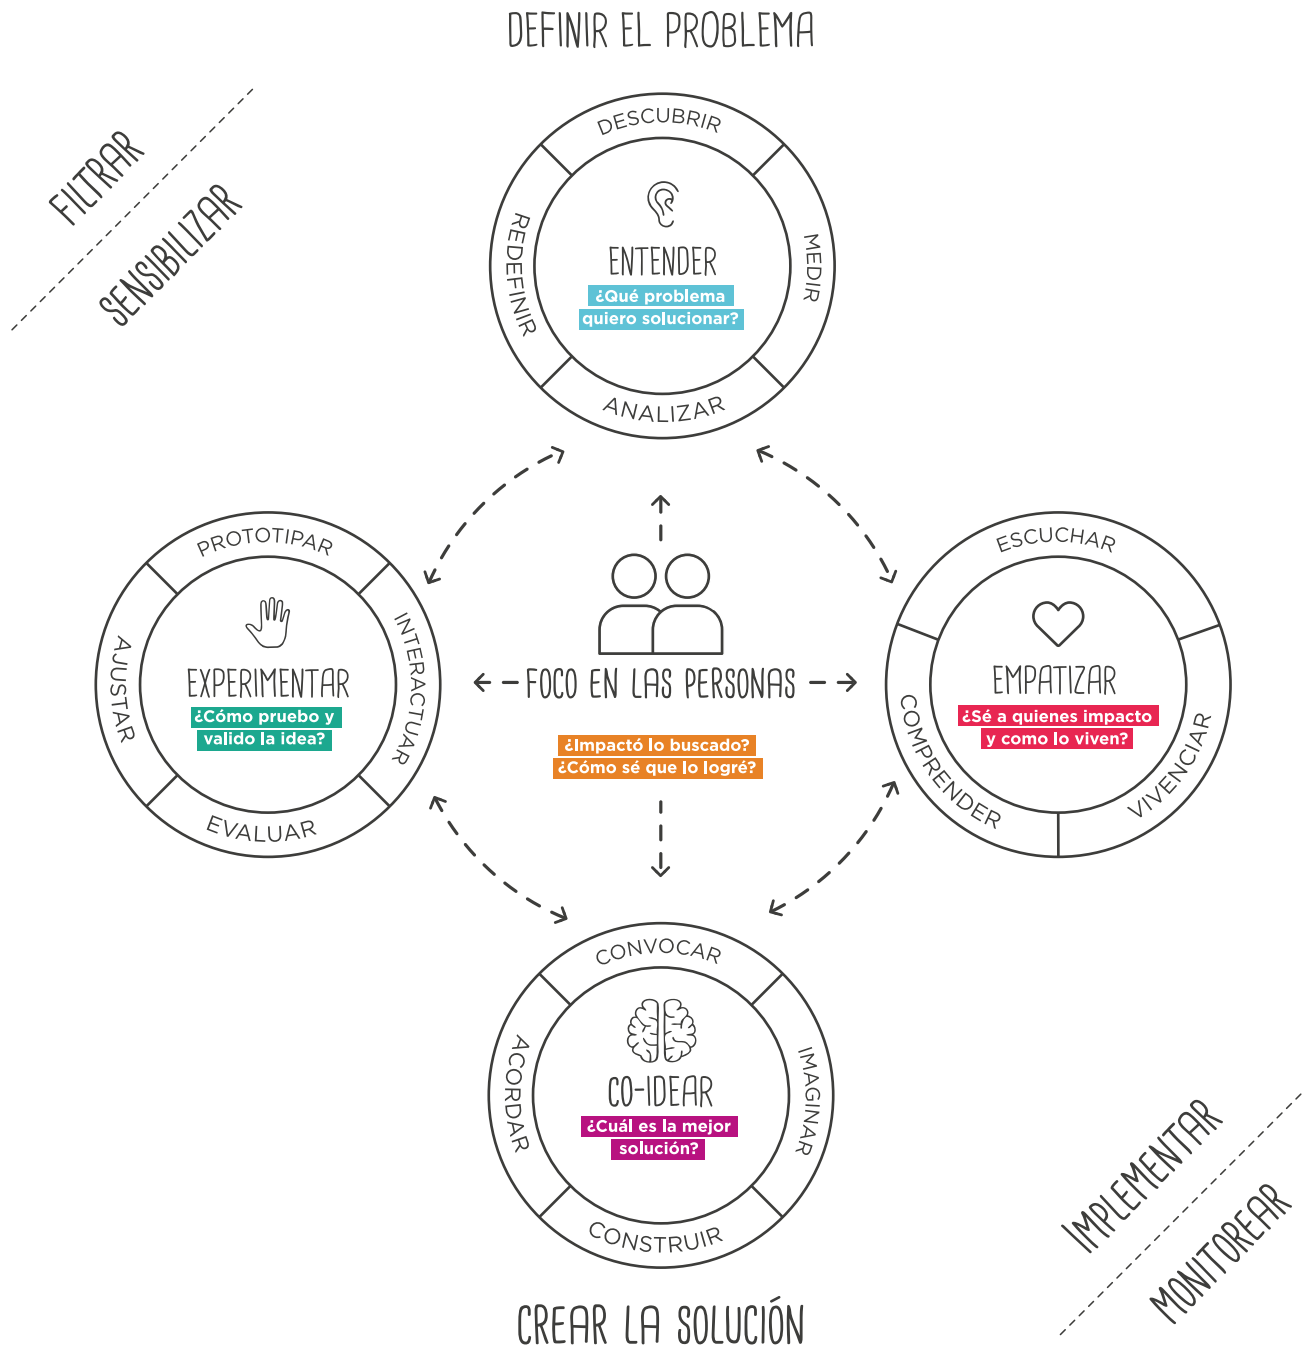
DEFINIR EL PROBLEMA

FILTRAR

SENSIBILIZAR

DESCUBRIR

REDEFINIR

MEDIR

ENTENDER

¿Qué problema quiero solucionar?

ANALIZAR

PROTOTIPAR

AJUSTAR

INTERACTUAR

EXPERIMENTAR

¿Cómo pruebo y valido la idea?

EVALUAR

FOCO EN LAS PERSONAS

¿Impactó lo buscado? ¿Cómo sé que lo logré?

ESCUCHAR

EMPATIZAR

¿Sé a quienes impacto y como lo viven?

COMPRENDER

VIVENCIAR

CONVOCAR

ACORDAR

IMAGINAR

CO-IDEAR

¿Cuál es la mejor solución?

CONSTRUIR

CREAR LA SOLUCIÓN

IMPLEMENTAR

MONITOREAR